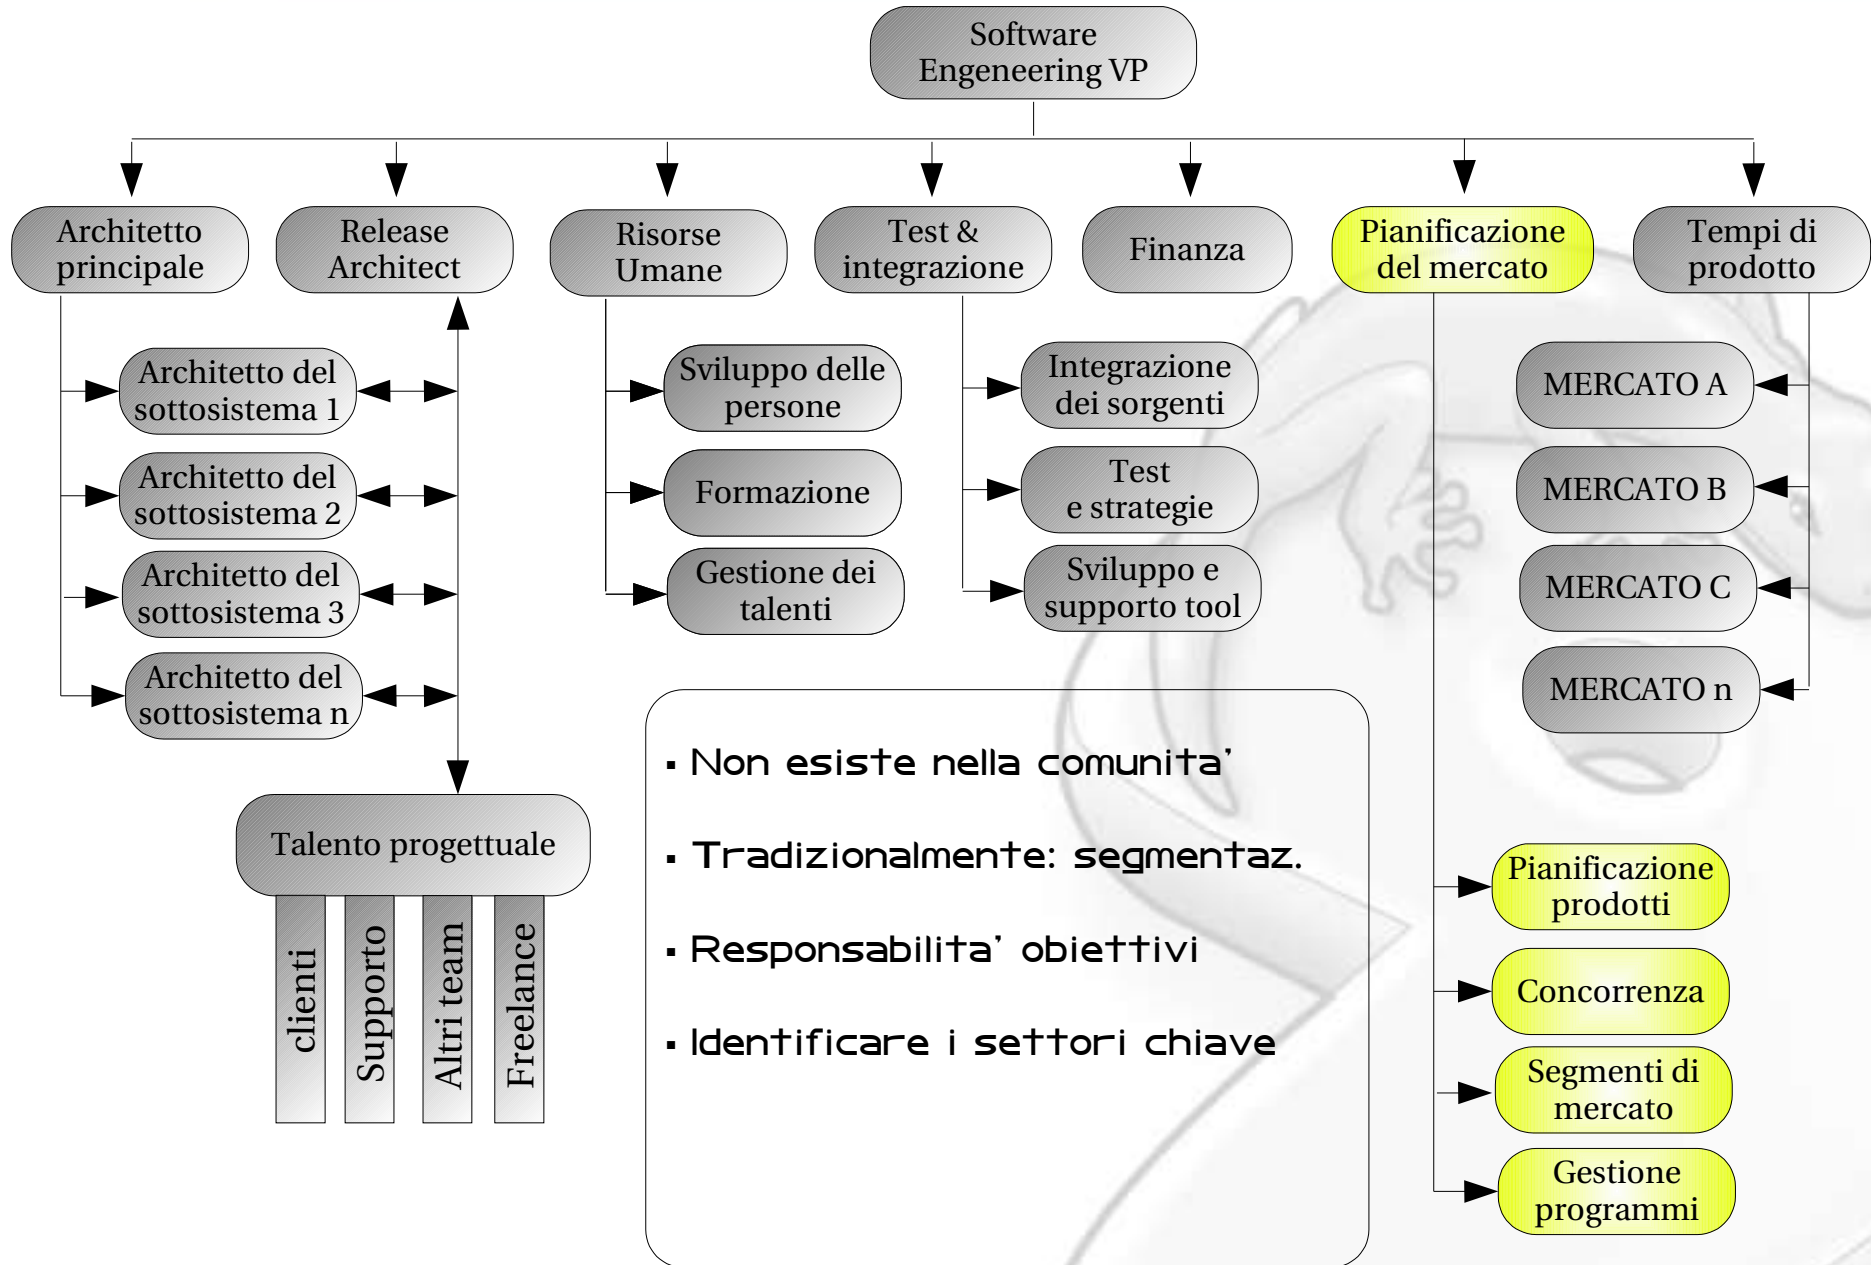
Software Engeneering VP

Architetto principale

Release Architect

Risorse Umane

Test & integrazione

Finanza

Pianificazione del mercato

Tempi di prodotto

Architetto del sottosistema 1

Architetto del sottosistema 2

Architetto del sottosistema 3

Architetto del sottosistema n

Sviluppo delle persone

Formazione

Gestione dei talenti

Integrazione dei sorgenti

Test e strategie

Sviluppo e supporto tool

MERCATO A

MERCATO B

MERCATO C

MERCATO n

Talento progettuale

clienti

Supporto

Altri team

Freelance

▪ Non esiste nella comunita'

▪ Tradizionalmente: segmentaz.

▪ Responsabilita' obiettivi

▪ Identificare i settori chiave

Pianificazione prodotti

Concorrenza

Segmenti di mercato

Gestione programmi